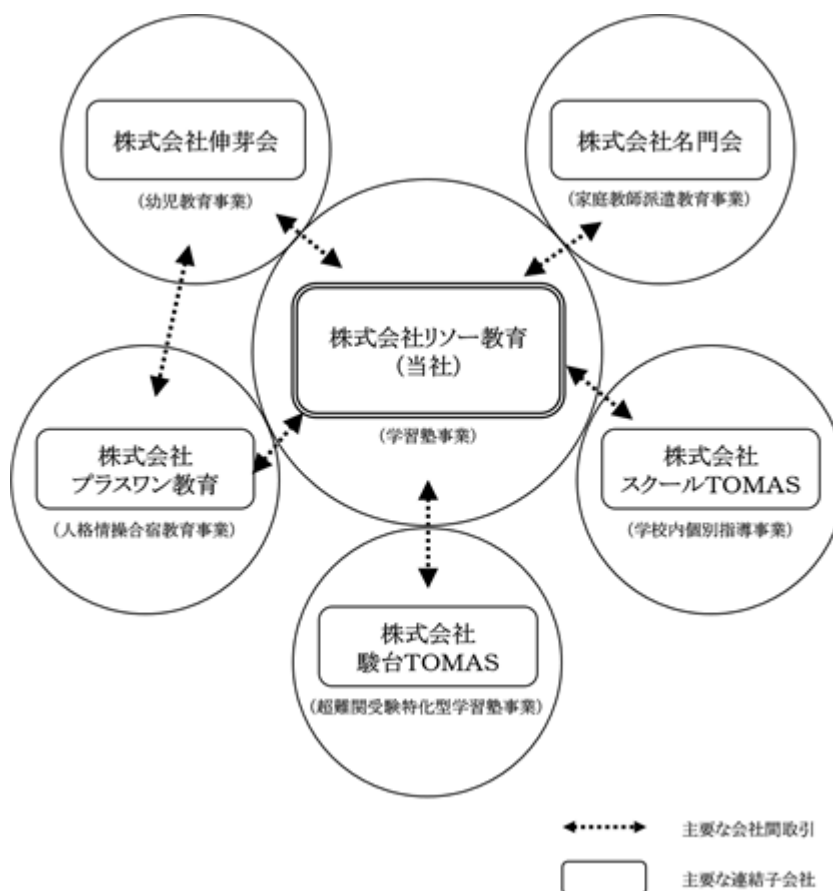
株式会社伸芽会

（幼児教育事業）

株式会社名門会

（家庭教師派遣教育事業）

株式会社リソー教育
（当社）

（学習塾事業）

株式会社
プラスワン教育

（人格情操合宿教育事業）

株式会社
スクールTOMAS

（学校内個別指導事業）

株式会社
駿台TOMAS

（超難関受験特化型学習塾事業）

主要な会社間取引

主要な連結子会社